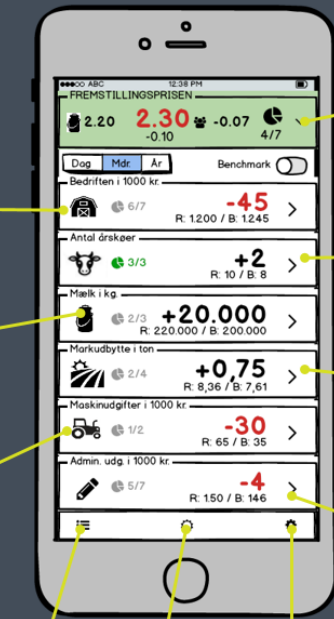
●●●○○ ABC 12:38 PM

FREMSTILLINGSPRISEN

2.20 2.30 -0.10 -0.07 4/7

Dag Mdr År Benchmark

Bedriften i 1000 kr.
6/7 -45
R: 1.200 / B: 1.245

Antal årskøer
3/3 +2
R: 10 / B: 8

Mælk i kg.
2/3 +20.000
R: 220.000 / B: 200.000

Markudbytte i ton
2/4 +0,75
R: 8,36 / B: 7,61

Maskinudgifter i 1000 kr.
1/2 -30
R: 65 / B: 35

Admin. udg. i 1000 kr.
5/7 -4
R: 150 / B: 146